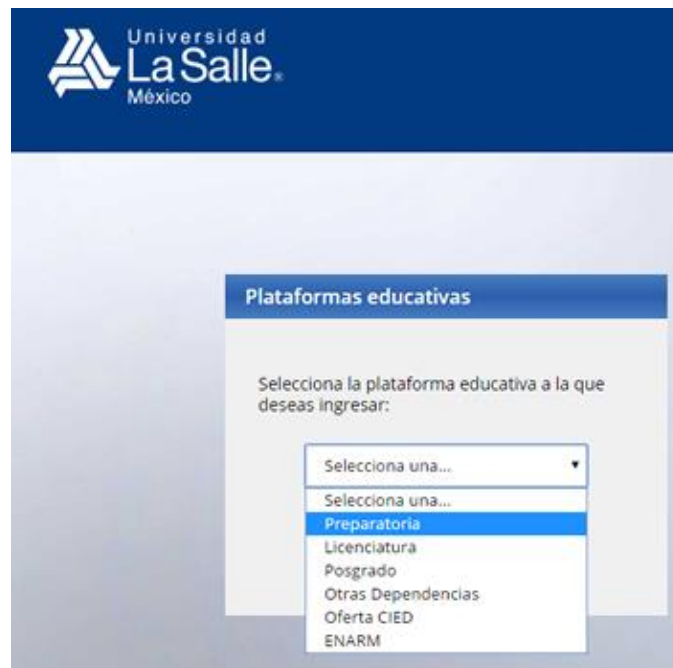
Universidad
La Salle.
México

Plataformas educativas

Selecciona la plataforma educativa a la que deseas ingresar:

Selecciona una...

Selecciona una...
Preparatoria
Licenciatura
Posgrado
Otras Dependencias
Oferta CIED
ENARM